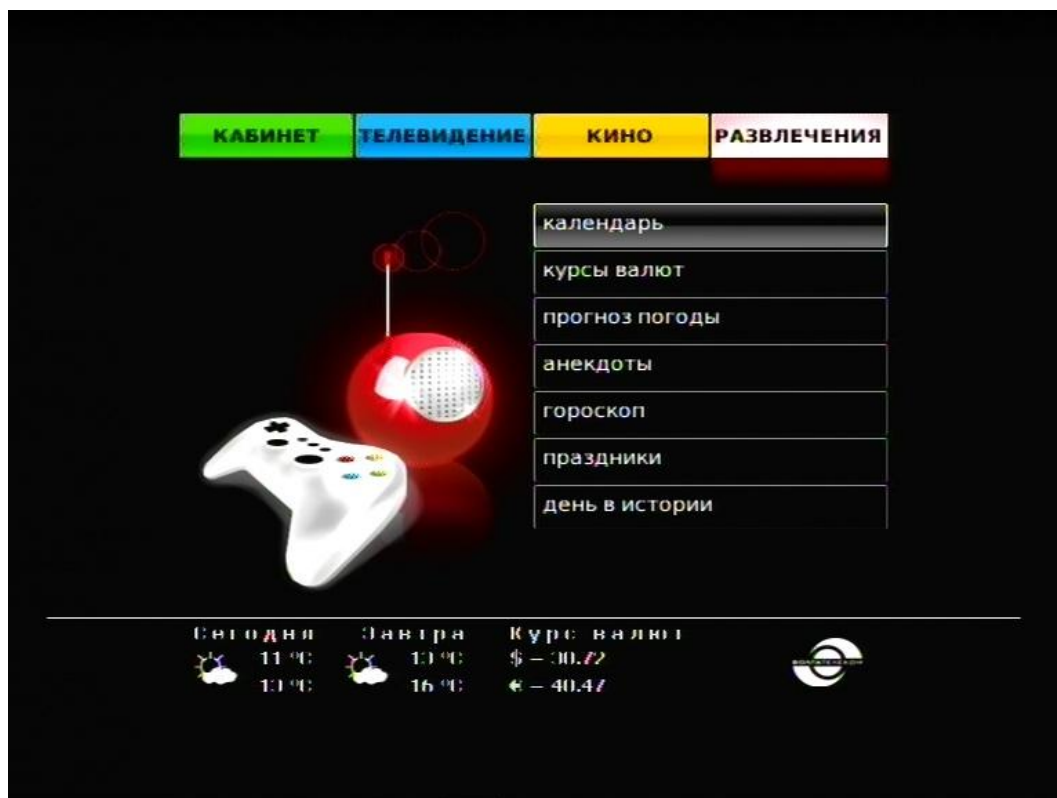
КАБИНЕТ ТЕЛЕВИДЕНИЕ КИНО РАЗВЛЕЧЕНИЯ

календарь
курсы валют
прогноз погоды
анекдоты
гороскоп
праздники
день в истории

Сегодня
11 °C
10 °C

Завтра
10 °C
16 °C

Курс валют
$ – 30.72
€ – 40.47

ВОЛГАТЕЛЕКОМ